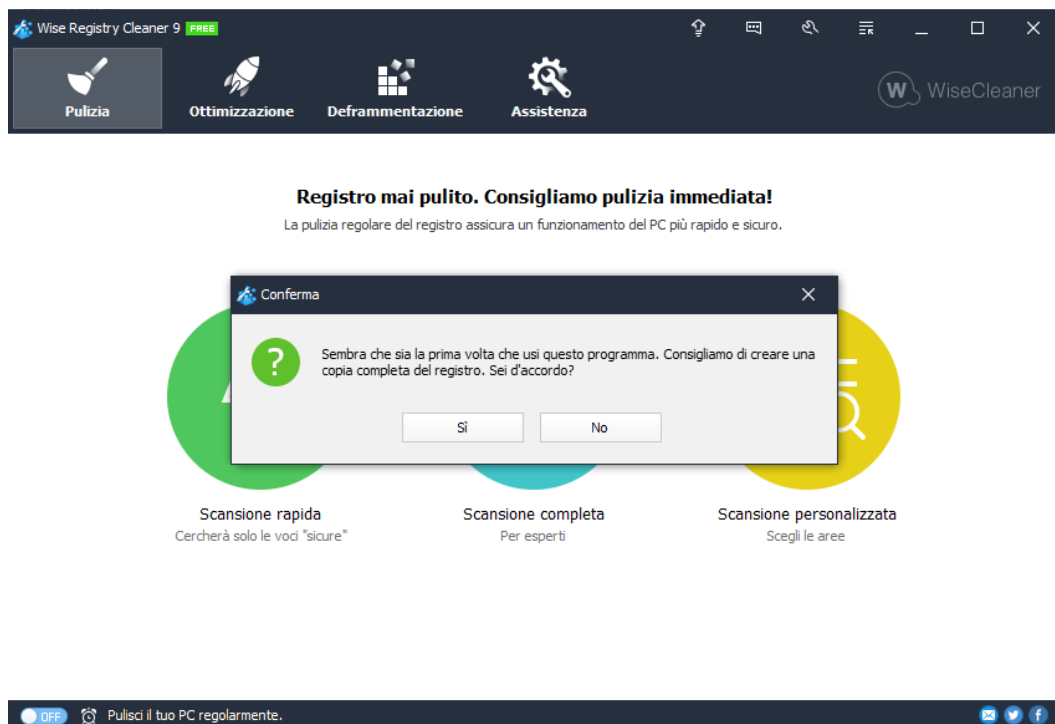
Wise Registry Cleaner 9 FREE

Pulizia
Ottimizzazione
Deframmentazione
Assistenza

WiseCleaner

Registro mai pulito. Consigliamo pulizia immediata!
La pulizia regolare del registro assicura un funzionamento del PC più rapido e sicuro.

Conferma

Sembra che sia la prima volta che usi questo programma. Consigliamo di creare una copia completa del registro. Sei d'accordo?

Sì
No

Scansione rapida
Cercherà solo le voci "sicure"

Scansione completa
Per esperti

Scansione personalizzata
Scegli le aree

OFF
Pulisci il tuo PC regolarmente.